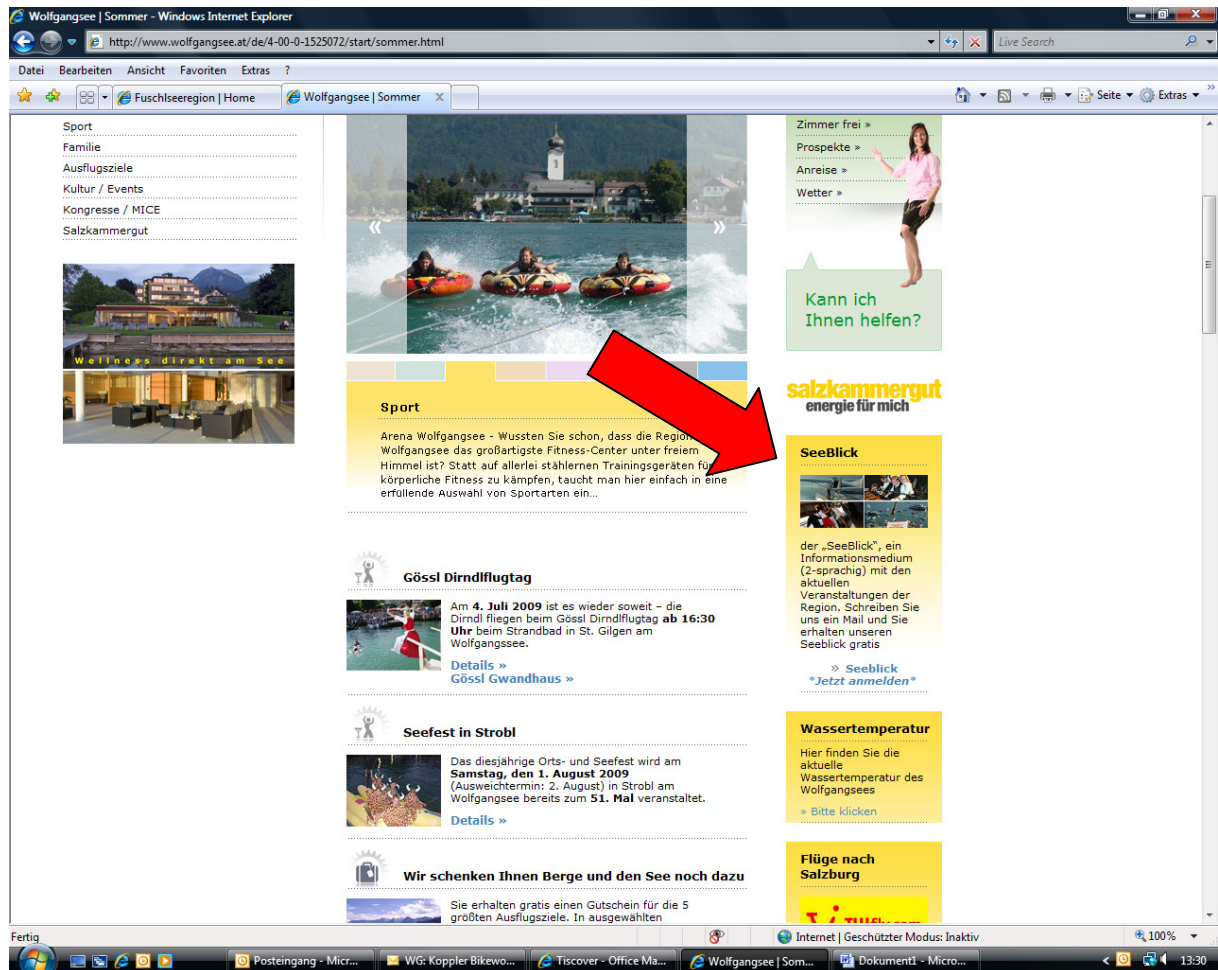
Wolfgangsee | Sommer - Windows Internet Explorer

http://www.wolfgangsee.at/de/4-00-0-1525072/start/sommer.html

Live Search

Datei Bearbeiten Ansicht Favoriten Extras ?

Fuschlseeregion | Home

Wolfgangsee | Sommer

Seite ▾ Extras ▾

Sport
Familie
Ausflugsziele
Kultur / Events
Kongresse / MICE
Salzkammergut

Wellness direkt am See

«

»

Sport

Arena Wolfgangsee - Wussten Sie schon, dass die Region Wolfgangsee das großartigste Fitness-Center unter freiem Himmel ist? Statt auf allerlei stählernen Trainingsgeräten für körperliche Fitness zu kämpfen, taucht man hier einfach in eine erfüllende Auswahl von Sportarten ein...

Gössl Dirndlflugtag

Am **4. Juli 2009** ist es wieder soweit – die Dirndl fliegen beim Gössl Dirndlflugtag **ab 16:30 Uhr** beim Strandbad in St. Gilgen am Wolfgangssee.

Details »
Gössl Gwandhaus »

Seefest in Strobl

Das diesjährige Orts- und Seefest wird am **Samstag, den 1. August 2009** (Ausweichtermin: 2. August) in Strobl am Wolfgangsee bereits zum **51. Mal** veranstaltet.

Details »

Wir schenken Ihnen Berge und den See noch dazu

Sie erhalten gratis einen Gutschein für die 5 größten Ausflugsziele. In ausgewählten

Zimmer frei »
Prospekte »
Anreise »
Wetter »

Kann ich Ihnen helfen?

salzkammergut
energie für mich

SeeBlick

der „SeeBlick", ein Informationsmedium (2-sprachig) mit den aktuellen Veranstaltungen der Region. Schreiben Sie uns ein Mail und Sie erhalten unseren Seeblick gratis

» Seeblick
*Jetzt anmelden*

Wassertemperatur

Hier finden Sie die aktuelle Wassertemperatur des Wolfgangsees

» Bitte klicken

Flüge nach Salzburg

Fertig

Internet | Geschützter Modus: Inaktiv

100%

Posteingang - Micr...
WG: Koppler Bikewo...
Tiscover - Office Ma...
Wolfgangsee | Som...
Dokument1 - Micro...

13:30